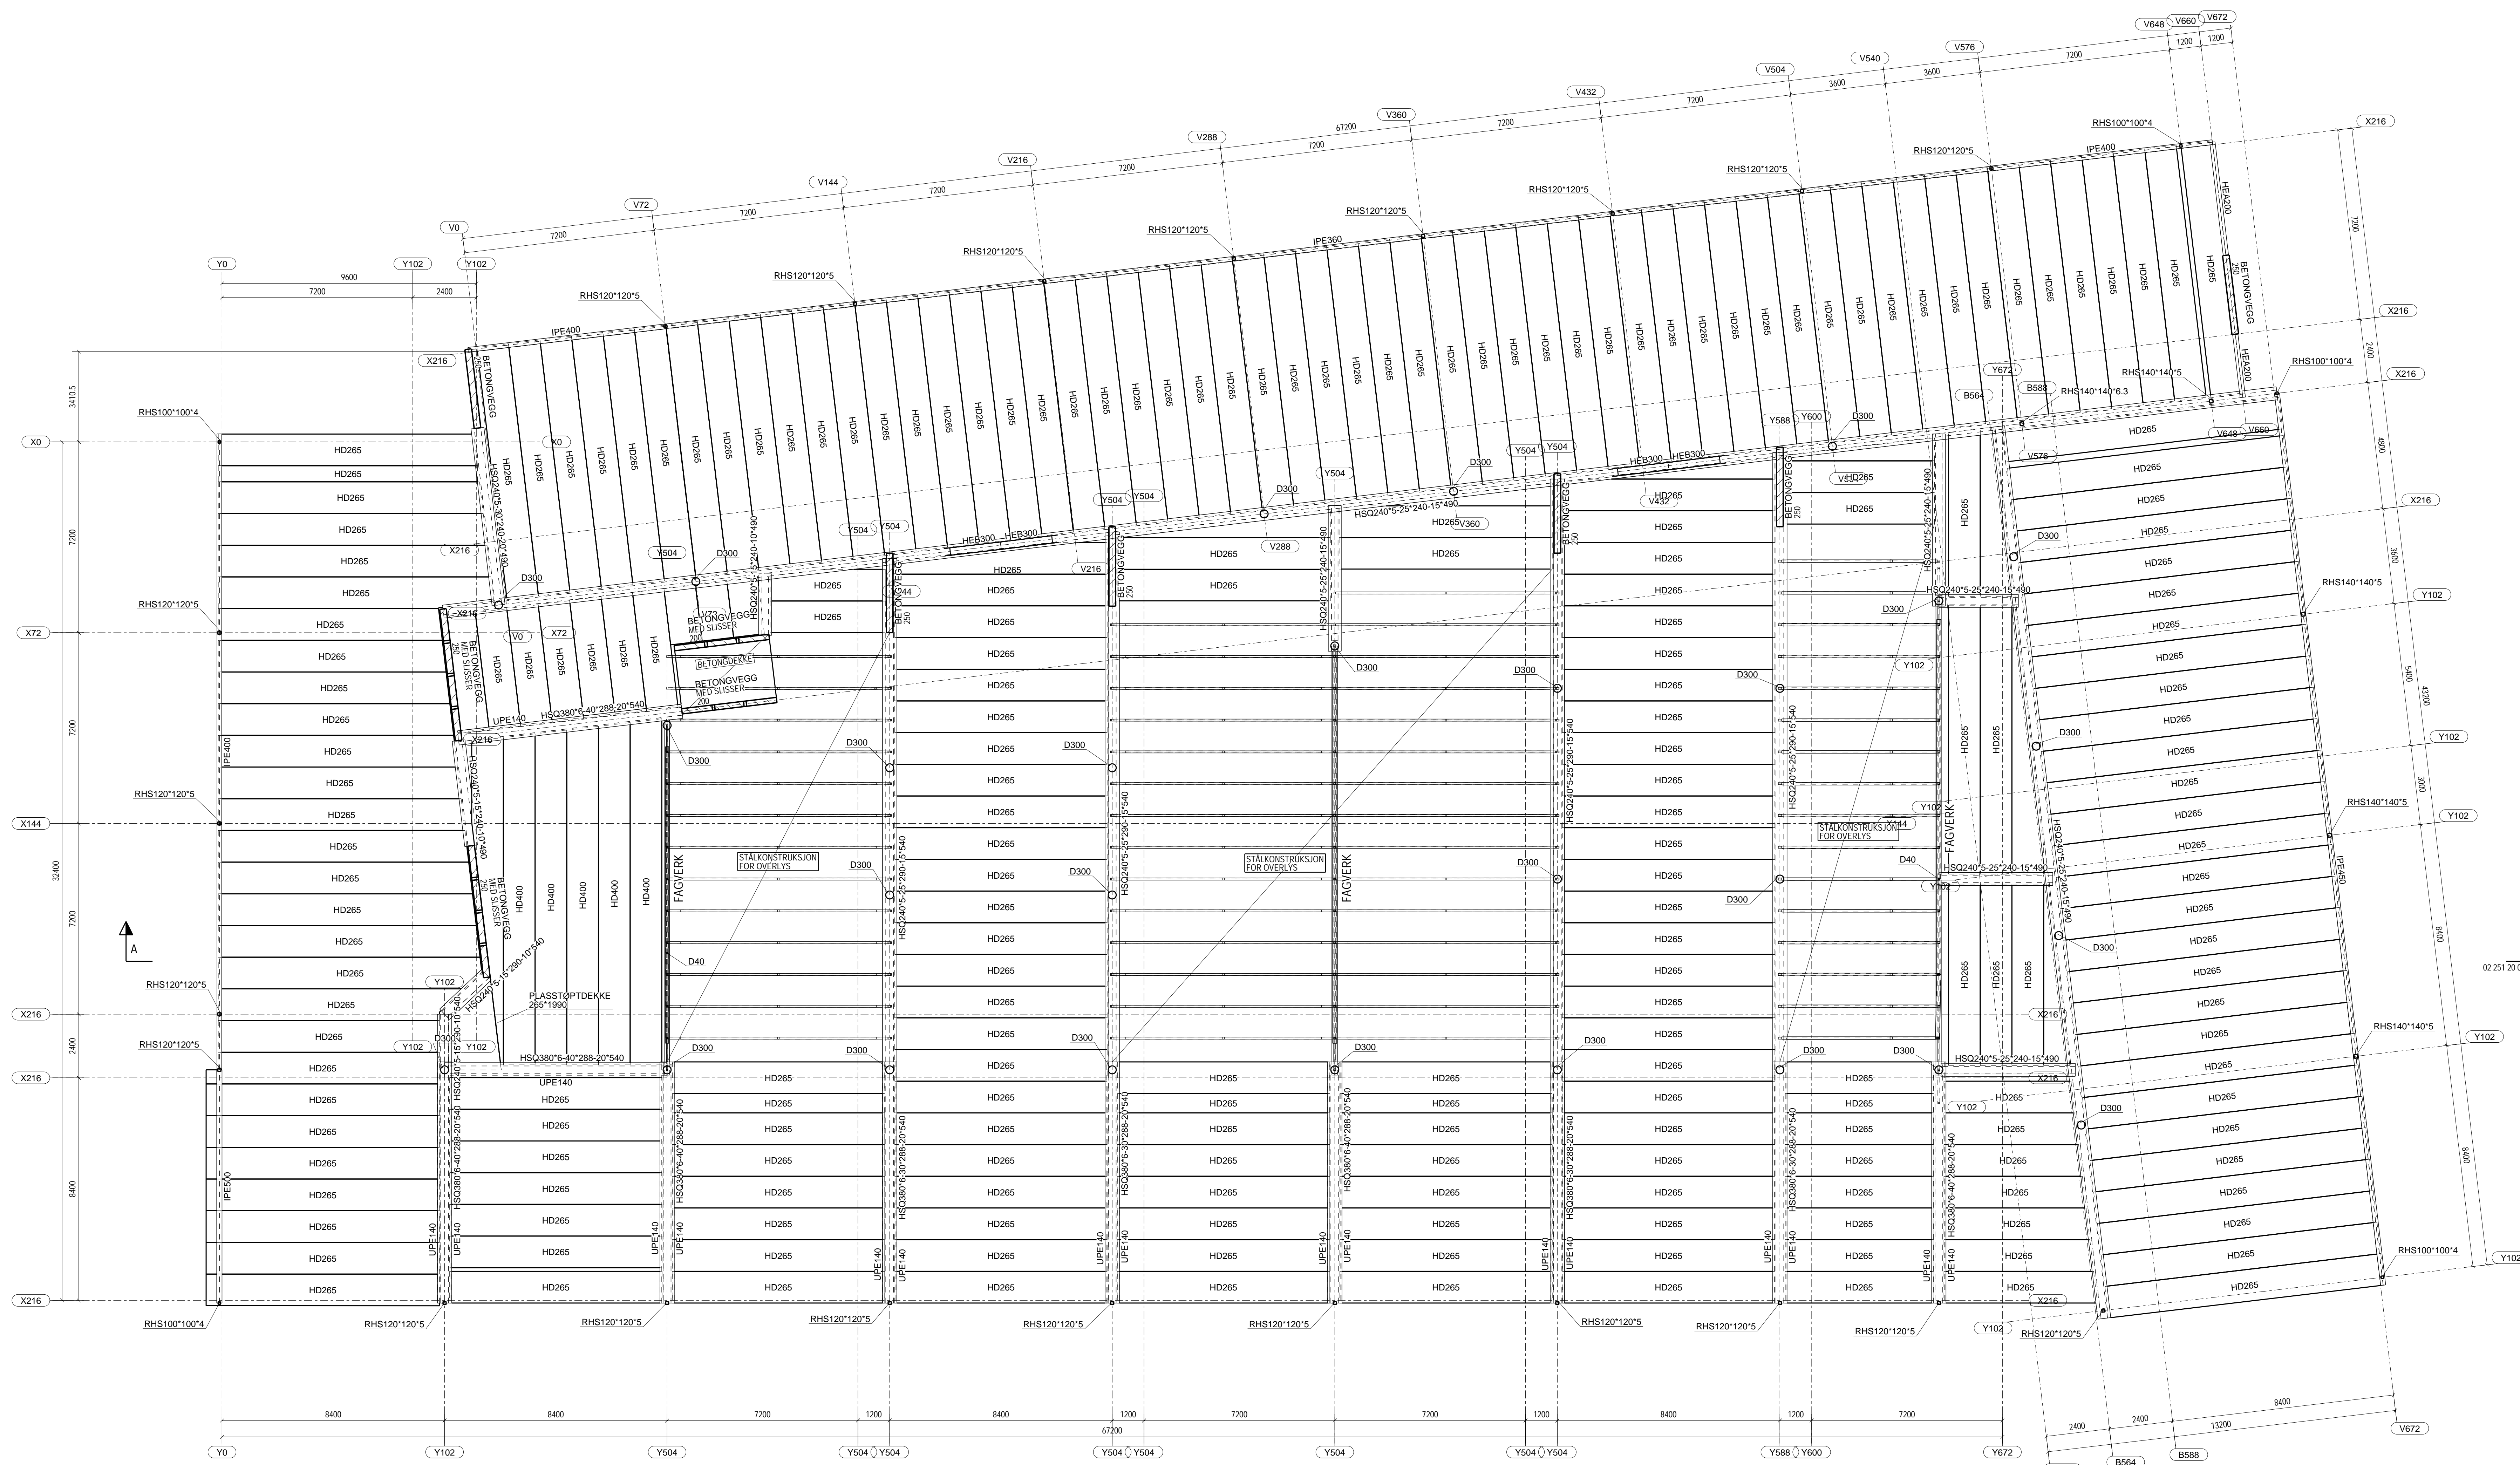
V648 V660 V672
1200 1200
V576
7200
V540
V504
3600 3600
V432
7200
V360
7200
67200
V288
7200
V216
7200
V144
7200
V72
7200
V0
7200
Y0 Y102 Y102
9600
7200 2400

X216
RHS100*100*4
RHS120*120*5
IPE400
HEA200
RHS120*120*5
RHS120*120*5
RHS120*120*5
IPE360
RHS120*120*5
RHS120*120*5
RHS120*120*5
RHS120*120*5
IPE400
X216
BETONGVEGG 250
X216
BETONGVEGG
3410.5
RHS100*100*4
X0
X0
RHS100*100*4
RHS140*140*5
B588 RHS140*140*6.3
Y672
B564
Y588 Y600 D300
V648 V660
V576
HEB300 HEB300
Y504 Y504
D300
D300
V432
V360
Y504
Y504 Y504
D300
HSQ240*5-25*240-15*490
HSQ240*5-30*240-20*490
HEB300 HEB300
V288
Y504 Y504
Y504
V216
D300
D300
V144
X216
X216
V72
BETONGVEGG MED SLISSER 200
BETONGDEKKE
BETONGVEGG MED SLISSER 200
V0 X72
X72
RHS120*120*5
BETONGVEGG MED SLISSER 250
UPE140
HSQ380*6-40*288-20*540
X216
HSQ240*5-25*240-10*490
HSQ240*5-25*240-15*490
HSQ240*5-25*240-15*490
HSQ240*5-25*240-15*490
X216
RHS140*140*5
Y102
Y102
Y102
RHS140*140*5
Y102
X144
RHS120*120*5
IPE400
HSQ240*5-15*240-10*490
BETONGVEGG MED SLISSER 250
HD400 HD400 HD400 HD400
FAGVERK
STÅLKONSTRUKSJON FOR OVERLYS
STÅLKONSTRUKSJON FOR OVERLYS
FAGVERK
STÅLKONSTRUKSJON FOR OVERLYS X144
FAGVERK
Y102
D40
HSQ240*5-25*240-15*490
Y102
IPE450
D40
HSQ240*5-15*290-10*540
PLASSTØPTDEKKE 265*1990
X216
RHS120*120*5
Y102
D300 Y102
HSQ380*6-40*288-20*540
UPE140
HSQ240*5-25*240-15*490
X216
RHS140*140*5
Y102
X216
X216
RHS120*120*5
IPE500
HSQ380*6-40*288-20*540
HSQ380*6-30*288-20*540
UPE140
RHS100*100*4
Y102
02 251 20 C
X216
RHS100*100*4
RHS120*120*5
RHS120*120*5
RHS120*120*5
RHS120*120*5
RHS120*120*5
RHS120*120*5
RHS120*120*5
RHS120*120*5
Y102
RHS120*120*5
X216
A
7200 7200 7200 2400 8400 32400 3600 5400 43200 3000 8400 8400 2400 4800 7200
HD265 D300
8400 8400 7200 1200 8400 1200 7200 7200 1200 8400 1200 7200
67200
Y0 Y102 Y504 Y504 Y504 Y504 Y504 Y504 Y504 Y504 Y588 Y600 Y672
8400
2400 2400 13200
V672
B564 B588